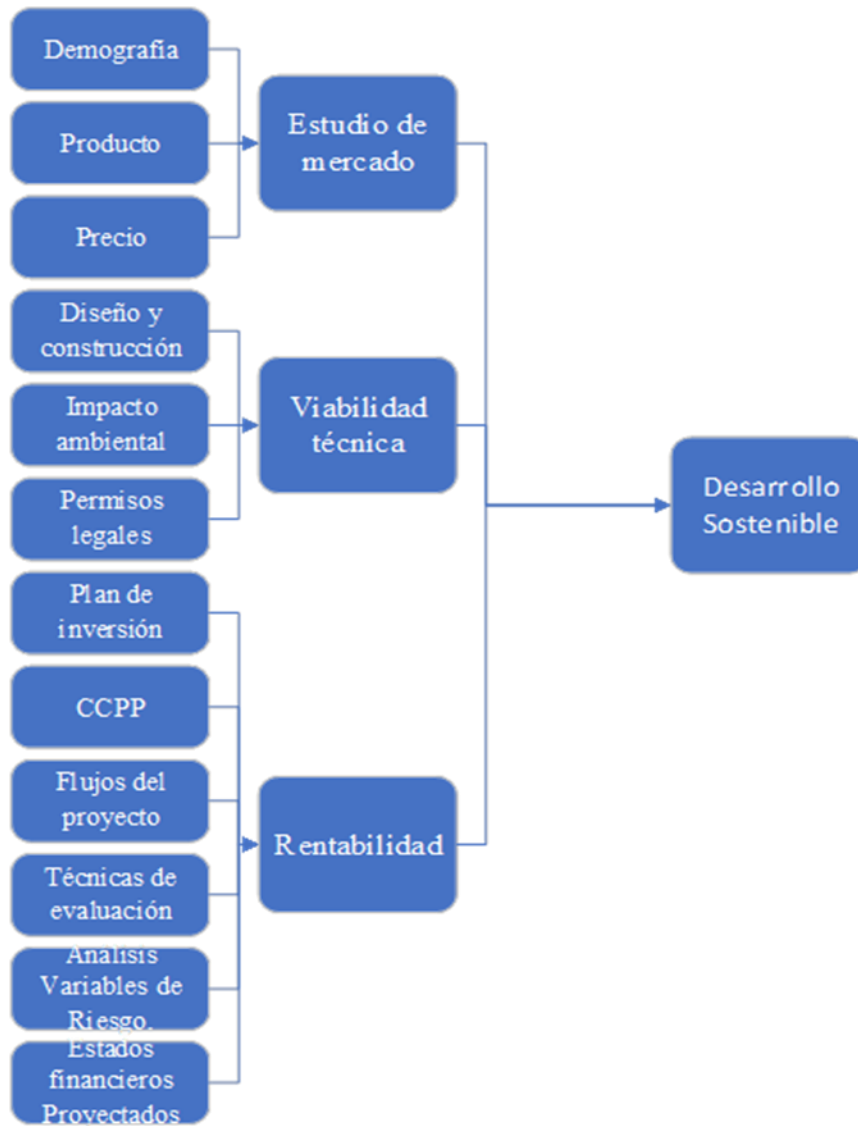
Demografía

Producto

Precio

Estudio de mercado

Diseño y construcción

Impacto ambiental

Permisos legales

Viabilidad técnica

Desarrollo Sostenible

Plan de inversión

CCPP

Flujos del proyecto

Técnicas de evaluación

Analisis Variables de Riesgo.

Estados financieros Proyectados

Rentabilidad